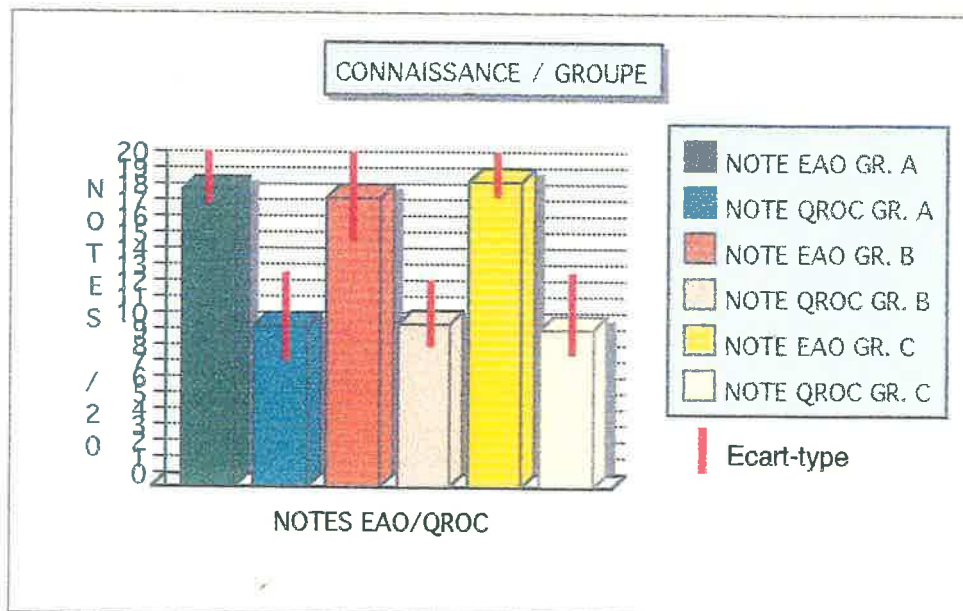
CONNAISSANCE / GROUPE

NOTES / 20

20
19
18
17
16
15
14
13
12
11
10
9
8
7
6
5
4
3
2
1
0

NOTES EAO/QROC

NOTE EAO GR. A
NOTE QROC GR. A
NOTE EAO GR. B
NOTE QROC GR. B
NOTE EAO GR. C
NOTE QROC GR. C

Ecart-type